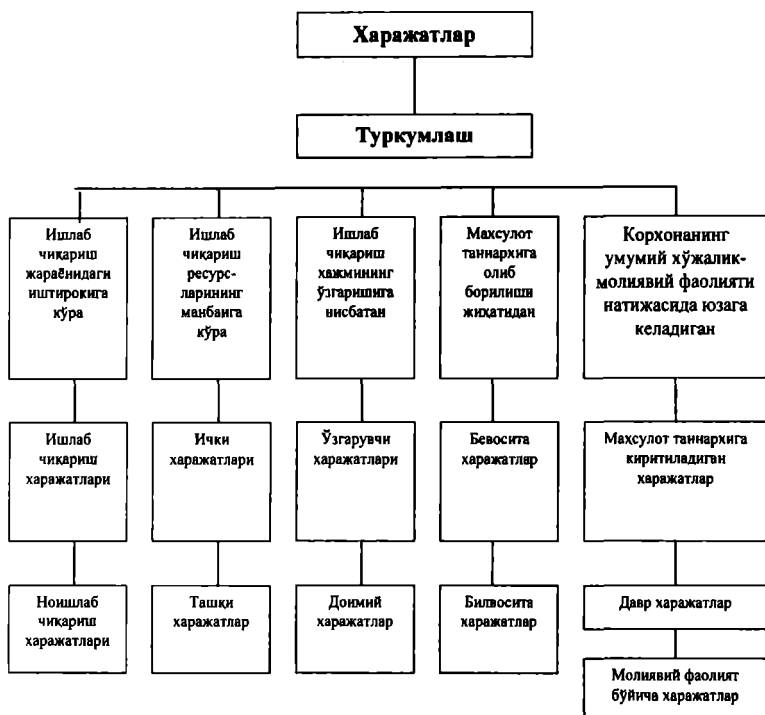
Харажатлар

Туркумлаш

Ишлаб чиқариш жараёнидаги иштирокига кўра

Ишлаб чиқариш ресурсларининг манбаига кўра

Ишлаб чиқариш хажмининг ўзгаришига нисбатан

Махсулот таннархига олиб борилиши жиҳатидан

Корхонанинг умумий хўжалик-молиявий фаолияти натижасида юзага келадиган

Ишлаб чиқариш харажатлари

Ички харажатлари

Ўзгарувчи харажатлари

Бевосита харажатлар

Махсулот таннархига киритиладиган харажатлар

Ноишлаб чиқариш харажатлари

Ташқи харажатлар

Доимий харажатлар

Билвосита харажатлар

Давр харажатлар

Молиявий фаолият бўйича харажатлар